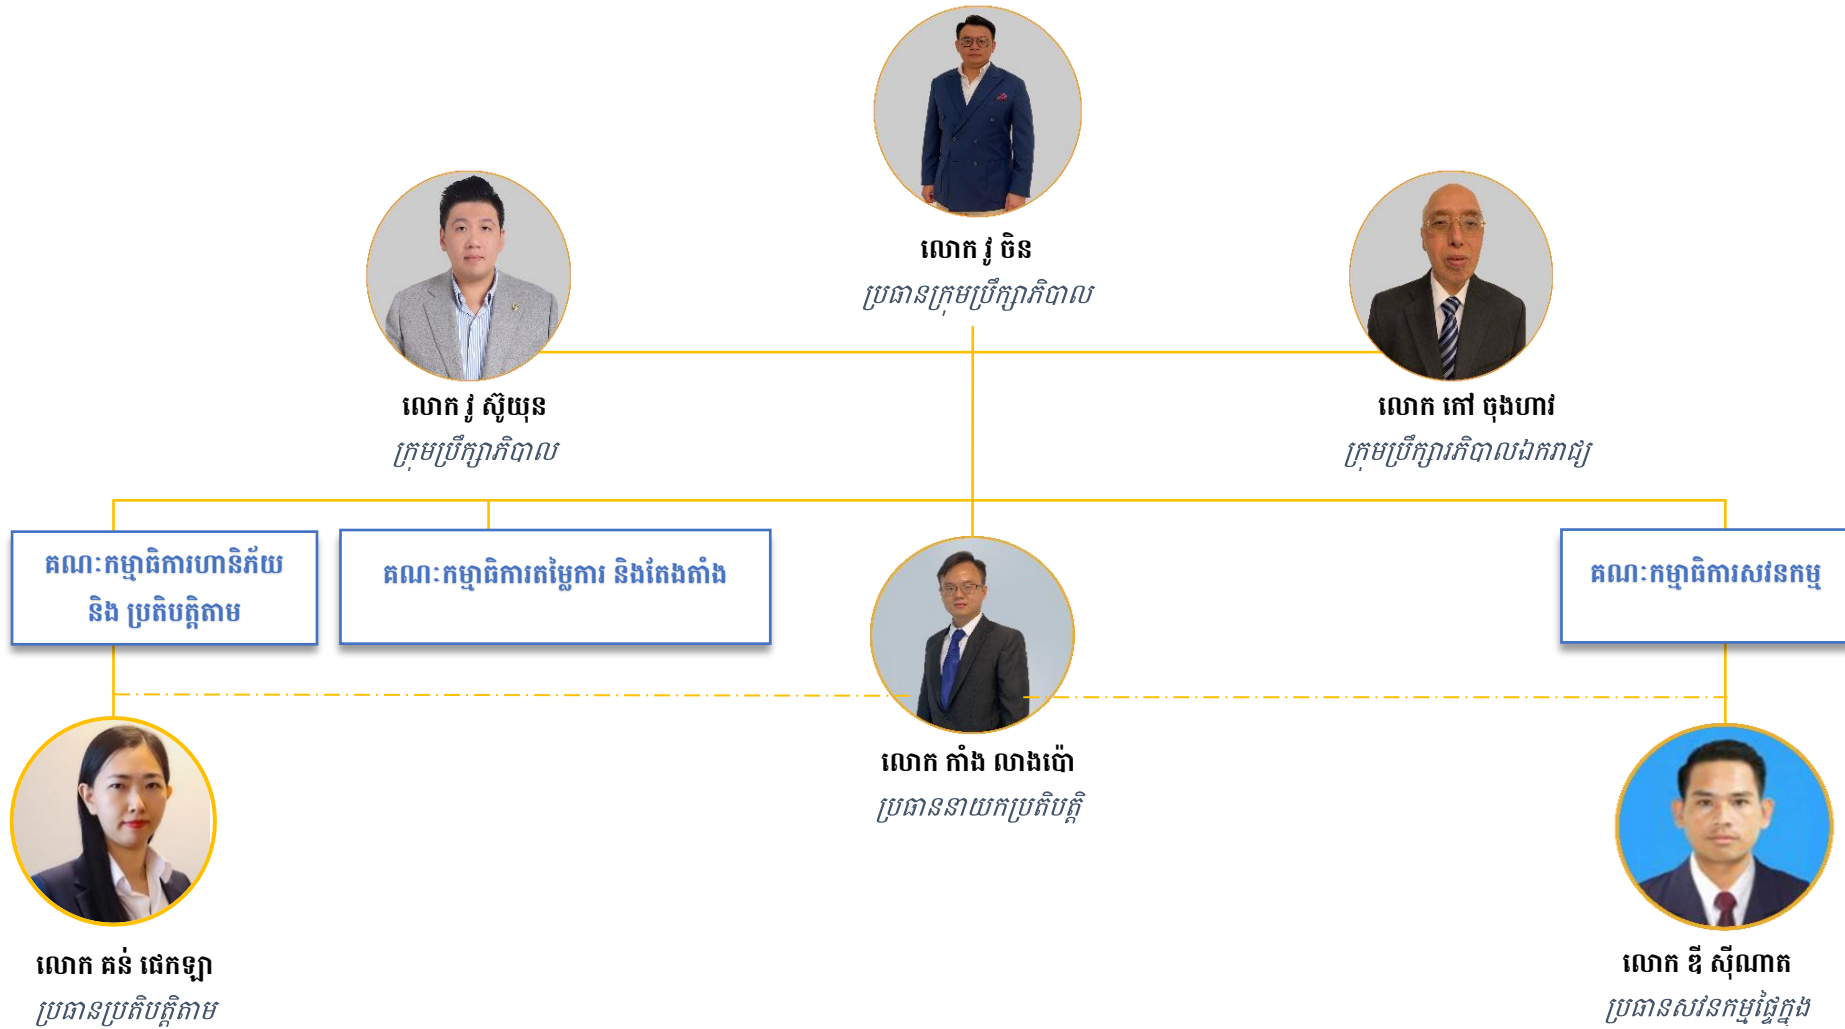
លោក វូ ចិន
ប្រធានក្រុមប្រឹក្សាភិបាល

លោក វូ ស៊ូយុន
ក្រុមប្រឹក្សាភិបាល

លោក កៅ ចុងហាវ
ក្រុមប្រឹក្សាភិបាលឯករាជ្យ

គណៈកម្មាធិការហានិភ័យ និង ប្រតិបត្តិតាម

គណៈកម្មាធិការតម្លៃការ និងតែងតាំង

គណៈកម្មាធិការសវនកម្ម

លោក គាំង លាងប៉ោ
ប្រធាននាយកប្រតិបត្តិ

លោក គន់ ផេកឡា
ប្រធានប្រតិបត្តិតាម

លោក ឌី ស៊ីណាត
ប្រធានសវនកម្មផ្ទៃក្នុង